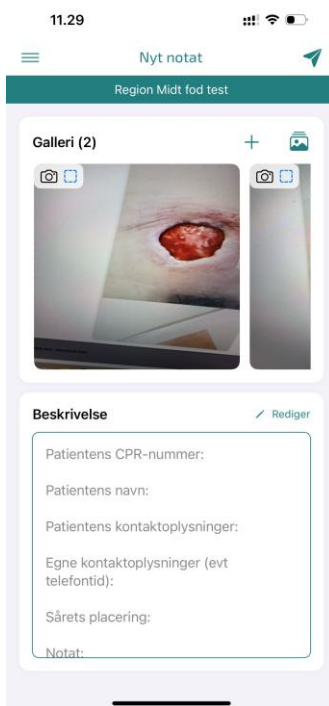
11.29

Nyt notat

Region Midt fod test

Galleri (2)

Beskrivelse

Rediger

Patientens CPR-nummer:

Patientens navn:

Patientens kontaktoplysninger:

Egne kontaktoplysninger (evt telefontid):

Sårets placering:

Notat: